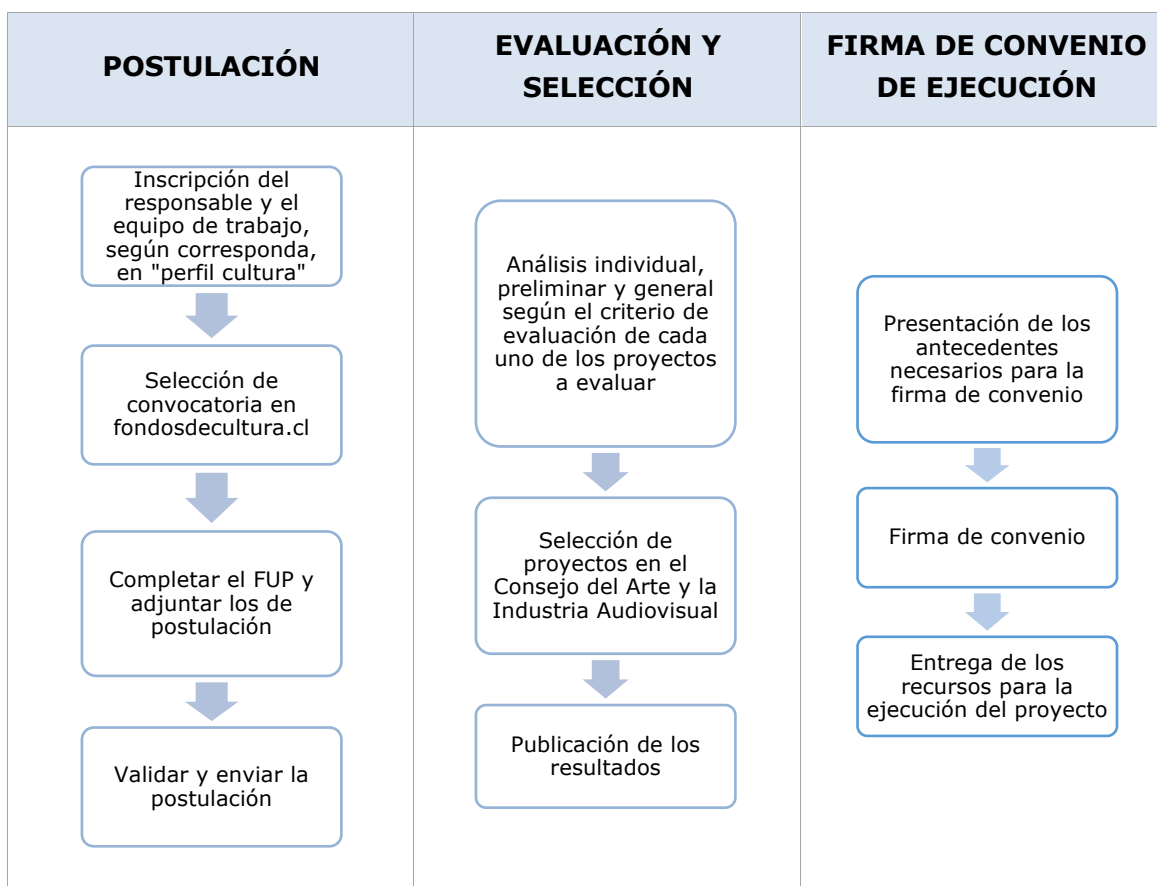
| POSTULACIÓN | EVALUACIÓN Y SELECCIÓN | FIRMA DE CONVENIO DE EJECUCIÓN |
|---|---|---|
| Inscripción del responsable y el equipo de trabajo, según corresponda, en "perfil cultura" | Análisis individual, preliminar y general según el criterio de evaluación de cada uno de los proyectos a evaluar | Presentación de los antecedentes necesarios para la firma de convenio |
| Selección de convocatoria en fondosdecultura.cl | Selección de proyectos en el Consejo del Arte y la Industria Audiovisual | Firma de convenio |
| Completar el FUP y adjuntar los de postulación | Publicación de los resultados | Entrega de los recursos para la ejecución del proyecto |
| Validar y enviar la postulación | | |